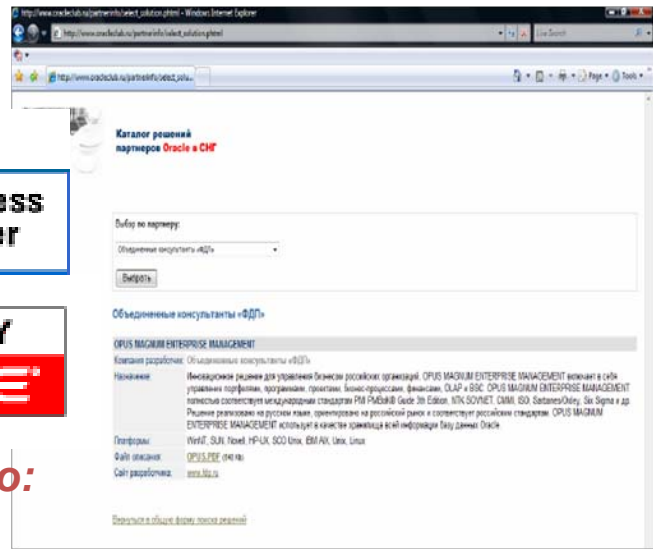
http://www.oracleclub.ru/partnerinfo/select_solution.phtml - Windows Internet Explorer

http://www.oracleclub.ru/partnerinfo/select_solution.phtml

Live Search

http://www.oracleclub.ru/partnerinfo/select_solu...

Page Tools

Каталог решений партнеров Oracle в СНГ

ess
er

Выбор по партнеру:

Объединенные консультанты «ФДП»

Выбрать

y

Объединенные консультанты «ФДП»

OPUS MAGNUM ENTERPRISE MANAGEMENT

Компания разработчик: Объединенные консультанты «ФДП»

Назначение: Инновационное решение для управления бизнесом российских организаций. OPUS MAGNUM ENTERPRISE MANAGEMENT включает в себя управление портфелями, программами, проектами, бизнес-процессами, финансами, OLAP и BSC. OPUS MAGNUM ENTERPRISE MANAGEMENT полностью соответствует международным стандартам PMI PMBoK® Guide 3th Edition, NTK SOVNET, CMMI, ISO, Sarbanes/Oxley, Six Sigma и др. Решение реализовано на русском языке, ориентировано на российский рынок и соответствует российским стандартам. OPUS MAGNUM ENTERPRISE MANAGEMENT использует в качестве хранилища всей информации базу данных Oracle

o:

Платформы: WinNT, SUN, Novell, HP-UX, SCO Unix, IBM AIX, Unix, Linux

Файл описания: OPUS.PDF (140 kb)

Сайт разработчика: www.fdp.ru

Вернуться к общей форме поиска решений